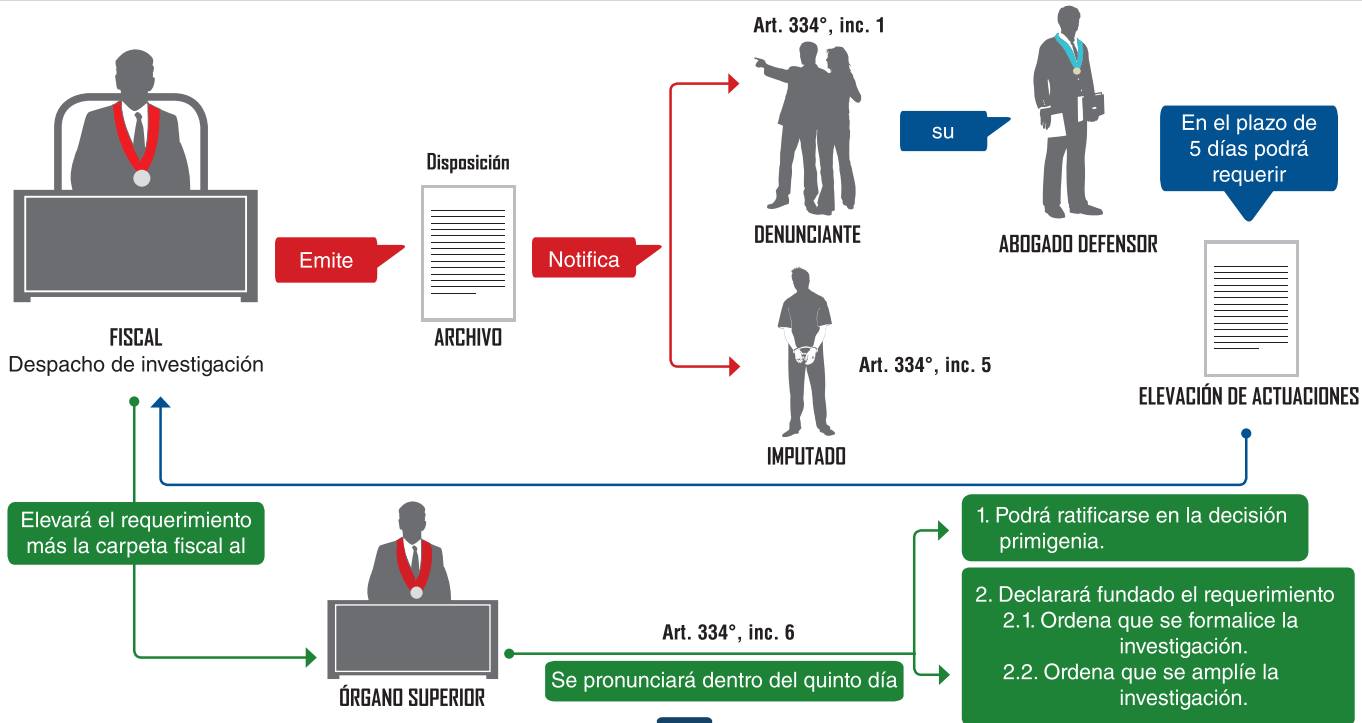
FISCAL
Despacho de investigación

Emite

Disposición

ARCHIVO

Notifica

Art. 334°, inc. 1

DENUNCIANTE

su

ABOGADO DEFENSOR

En el plazo de 5 días podrá requerir

ELEVACIÓN DE ACTUACIONES

Art. 334°, inc. 5

IMPUTADO

Elevará el requerimiento más la carpeta fiscal al

ÓRGANO SUPERIOR

Art. 334°, inc. 6

Se pronunciará dentro del quinto día

1. Podrá ratificarse en la decisión primigenia.

2. Declarará fundado el requerimiento
2.1. Ordena que se formalice la investigación.
2.2. Ordena que se amplíe la investigación.